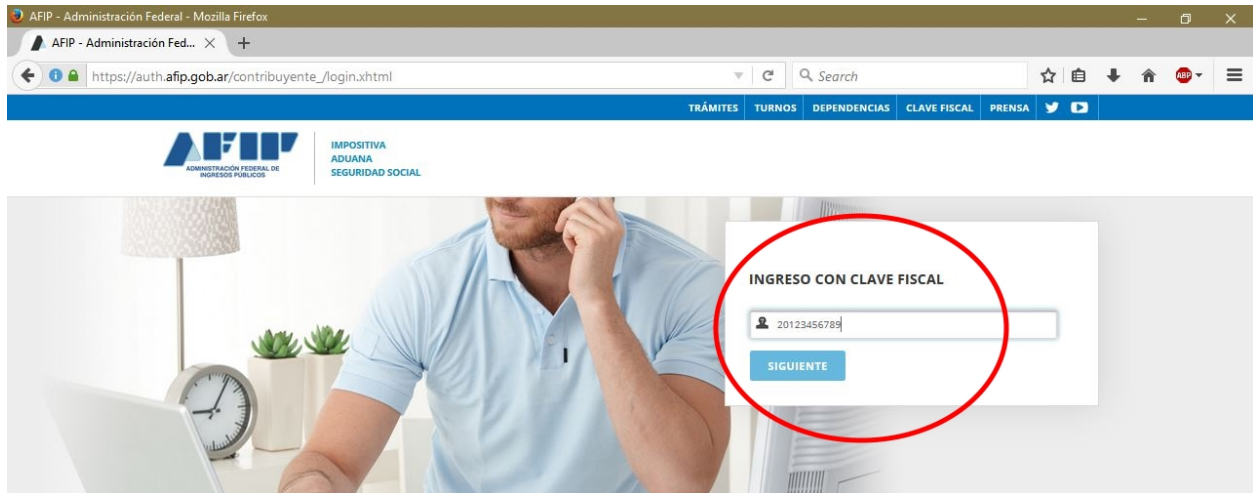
AFIP - Administración Federal - Mozilla Firefox

AFIP - Administración Fed...

https://auth.afip.gob.ar/contribuyente_/login.xhtml

Search

ABP

TRÁMITES TURNOS DEPENDENCIAS CLAVE FISCAL PRENSA

AFIP
ADMINISTRACIÓN FEDERAL DE INGRESOS PÚBLICOS

IMPOSITIVA
ADUANA
SEGURIDAD SOCIAL

INGRESO CON CLAVE FISCAL

20123456789

SIGUIENTE